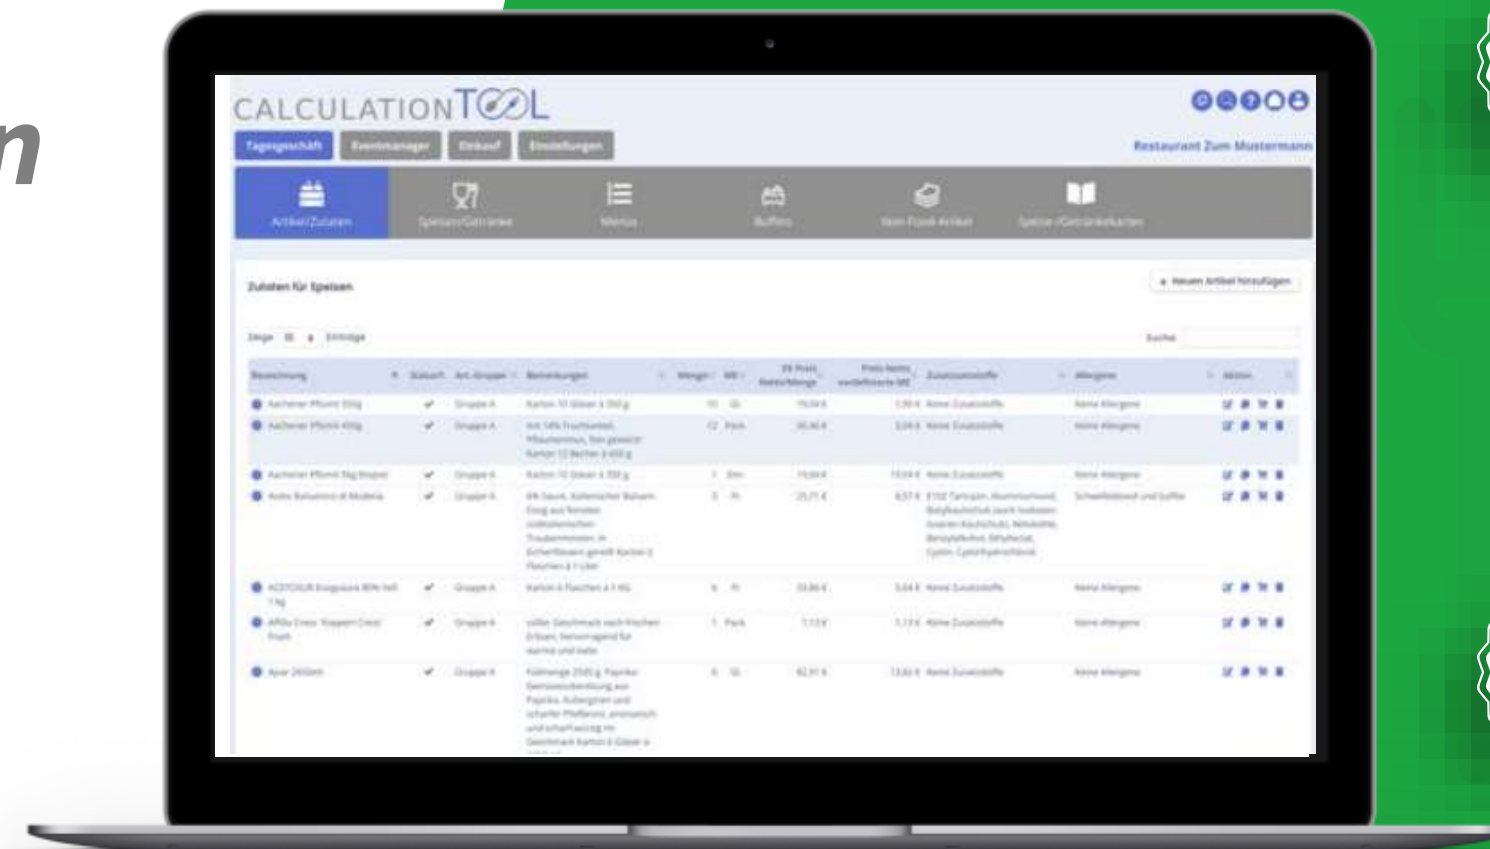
n

CALCULATIONTOOL

Tagesgeschäft Eventmanager Einkauf Einstellungen

Restaurant Zum Mustermann

Artikel/Zutaten Speisen/Getränke Menüs Buffets Non-Food-Artikel Speise-/Getränkekarten

Zutaten für Speisen

+ Neuen Artikel hinzufügen

Zeige 10 Einträge

Suche

| Bezeichnung | Status | Art.-Gruppe | Bemerkungen | Menge | ME | EK Preis | Preis | Zusatzstoffe | Allergene | Aktion |
|---|---|---|---|---|---|---|---|---|---|---|
| Aachener Pflümli 550g | ✔ | Gruppe A | Karton 10 Gläser à 550 g | 10 | Gl. | 19,04 € | 1,90 € | Keine Zusatzstoffe | Keine Allergene | |
| Aachener Pflümli 450g | ✔ | Gruppe A | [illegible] | 12 | Pack | 30,46 € | 2,54 € | Keine Zusatzstoffe | Keine Allergene | |
| Aachener Pflümli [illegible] | ✔ | Gruppe A | Karton 10 Gläser à 350 g | 1 | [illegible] | 19,04 € | 19,04 € | Keine Zusatzstoffe | Keine Allergene | |
| Aceto Balsamico di Modena | ✔ | Gruppe A | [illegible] | 5 | Fl. | 25,71 € | 4,57 € | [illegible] | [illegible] | |
| ACETOSUR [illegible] | ✔ | Gruppe A | Karton 6 Flaschen à 1 KG | 6 | Fl. | 33,86 € | 5,64 € | Keine Zusatzstoffe | Keine Allergene | |
| Alfido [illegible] | ✔ | Gruppe A | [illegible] | 1 | Pack | 7,13 € | 7,13 € | Keine Zusatzstoffe | Keine Allergene | |
| Ajvar 2650ml | ✔ | Gruppe A | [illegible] | 6 | Gl. | 82,91 € | 13,82 € | Keine Zusatzstoffe | Keine Allergene | |